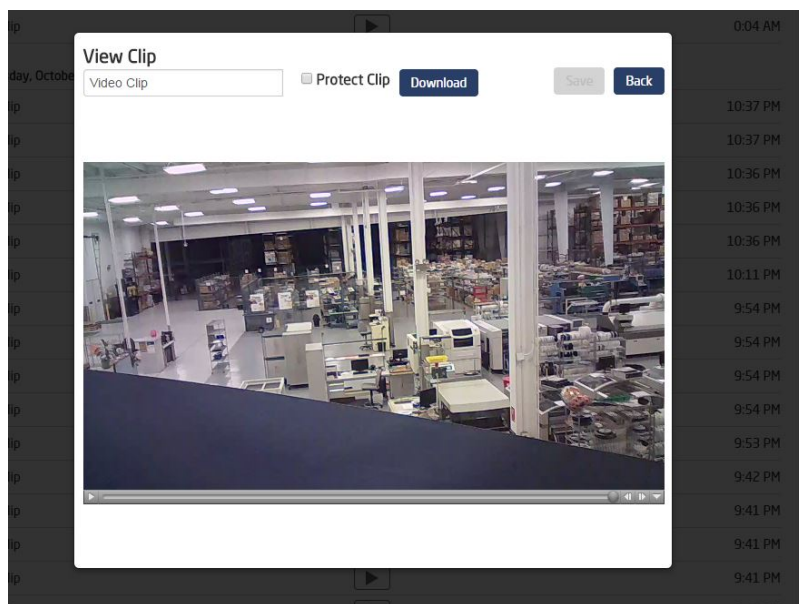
lip

0:04 AM

day, Octobe

lip 10:37 PM
lip 10:37 PM
lip 10:36 PM
lip 10:36 PM
lip 10:36 PM
lip 10:11 PM
lip 9:54 PM
lip 9:54 PM
lip 9:54 PM
lip 9:54 PM
lip 9:53 PM
lip 9:42 PM
lip 9:41 PM
lip 9:41 PM
lip 9:41 PM

View Clip

Video Clip

Protect Clip

Download

Save

Back